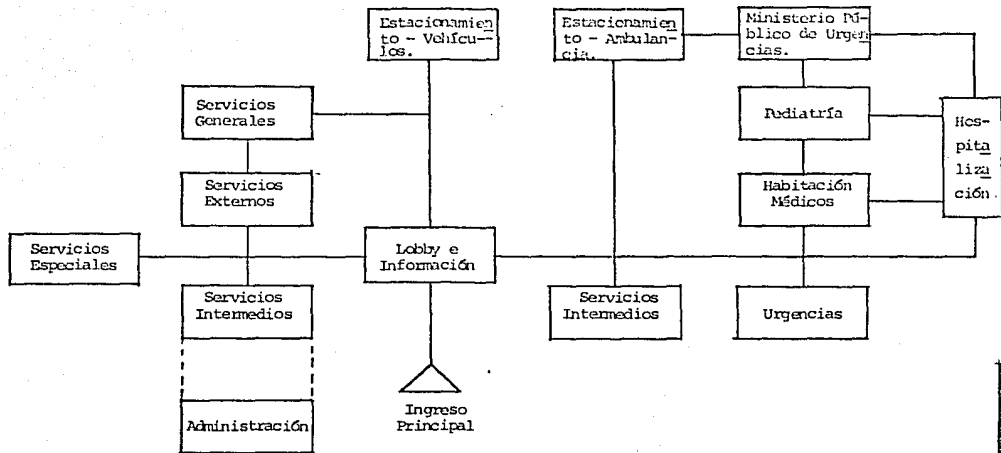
Estacionamiento - Vehículos.

Estacionamiento - Ambulancia.

Ministerio Público de Urgencias.

Servicios Generales

Pediatría

Hospitalización.

Servicios Externos

Habitación Médicos

Servicios Especiales

Lobby e Información

Servicios Intermedios

Servicios Intermedios

Urgencias

Administración

Ingreso Principal